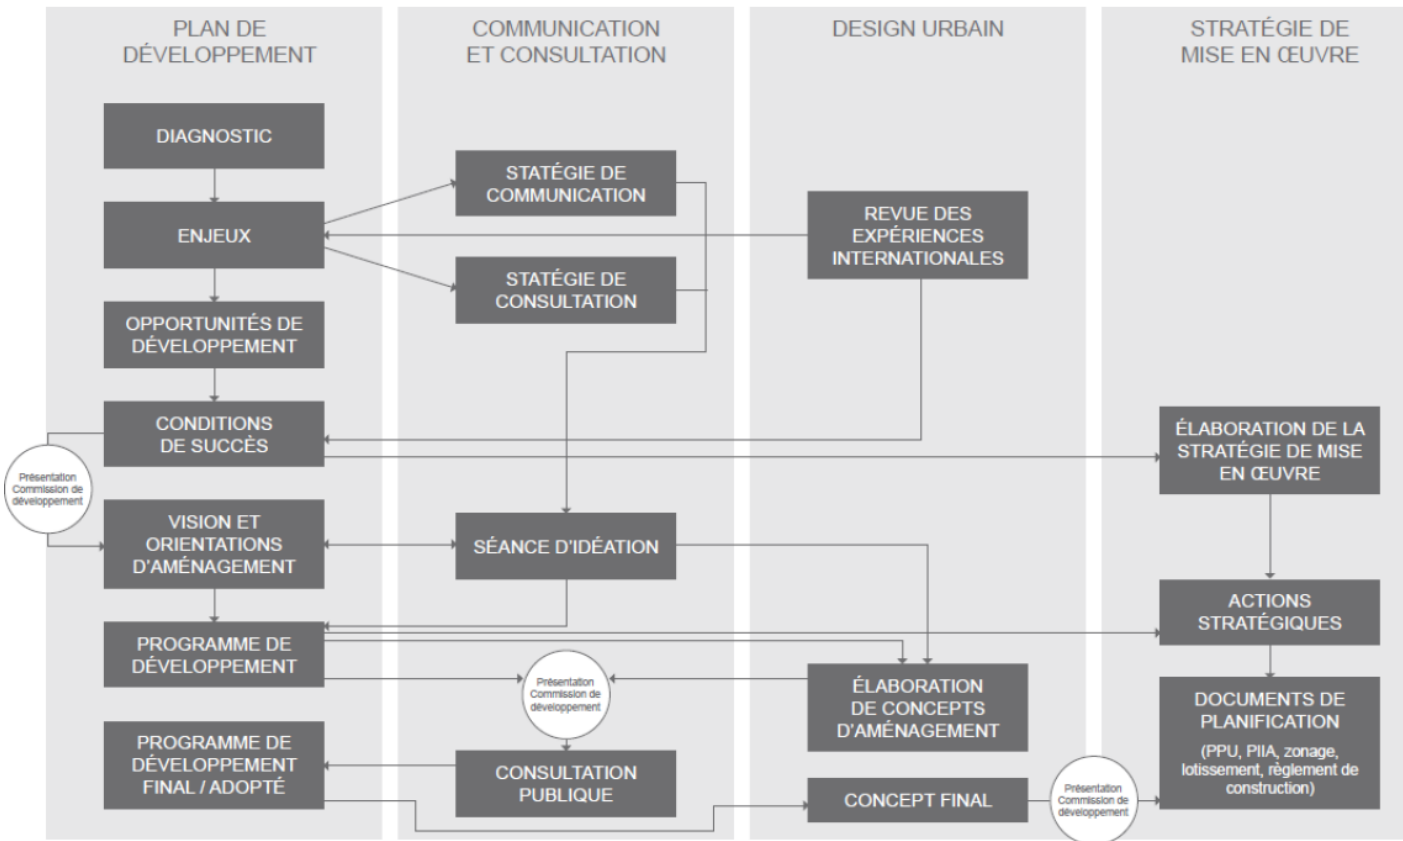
PLAN DE DÉVELOPPEMENT

DIAGNOSTIC

ENJEUX

OPPORTUNITÉS DE DÉVELOPPEMENT

CONDITIONS DE SUCCÈS

Présentation Commission de développement

VISION ET ORIENTATIONS D'AMÉNAGEMENT

PROGRAMME DE DÉVELOPPEMENT

PROGRAMME DE DÉVELOPPEMENT FINAL / ADOPTÉ

COMMUNICATION ET CONSULTATION

STATÉGIE DE COMMUNICATION

STATÉGIE DE CONSULTATION

SÉANCE D'IDÉATION

Présentation Commission de développement

CONSULTATION PUBLIQUE

DESIGN URBAIN

REVUE DES EXPÉRIENCES INTERNATIONALES

ÉLABORATION DE CONCEPTS D'AMÉNAGEMENT

CONCEPT FINAL

Présentation Commission de développement

STRATÉGIE DE MISE EN ŒUVRE

ÉLABORATION DE LA STRATÉGIE DE MISE EN ŒUVRE

ACTIONS STRATÉGIQUES

DOCUMENTS DE PLANIFICATION
(PPU, PIIA, zonage, lotissement, règlement de construction)